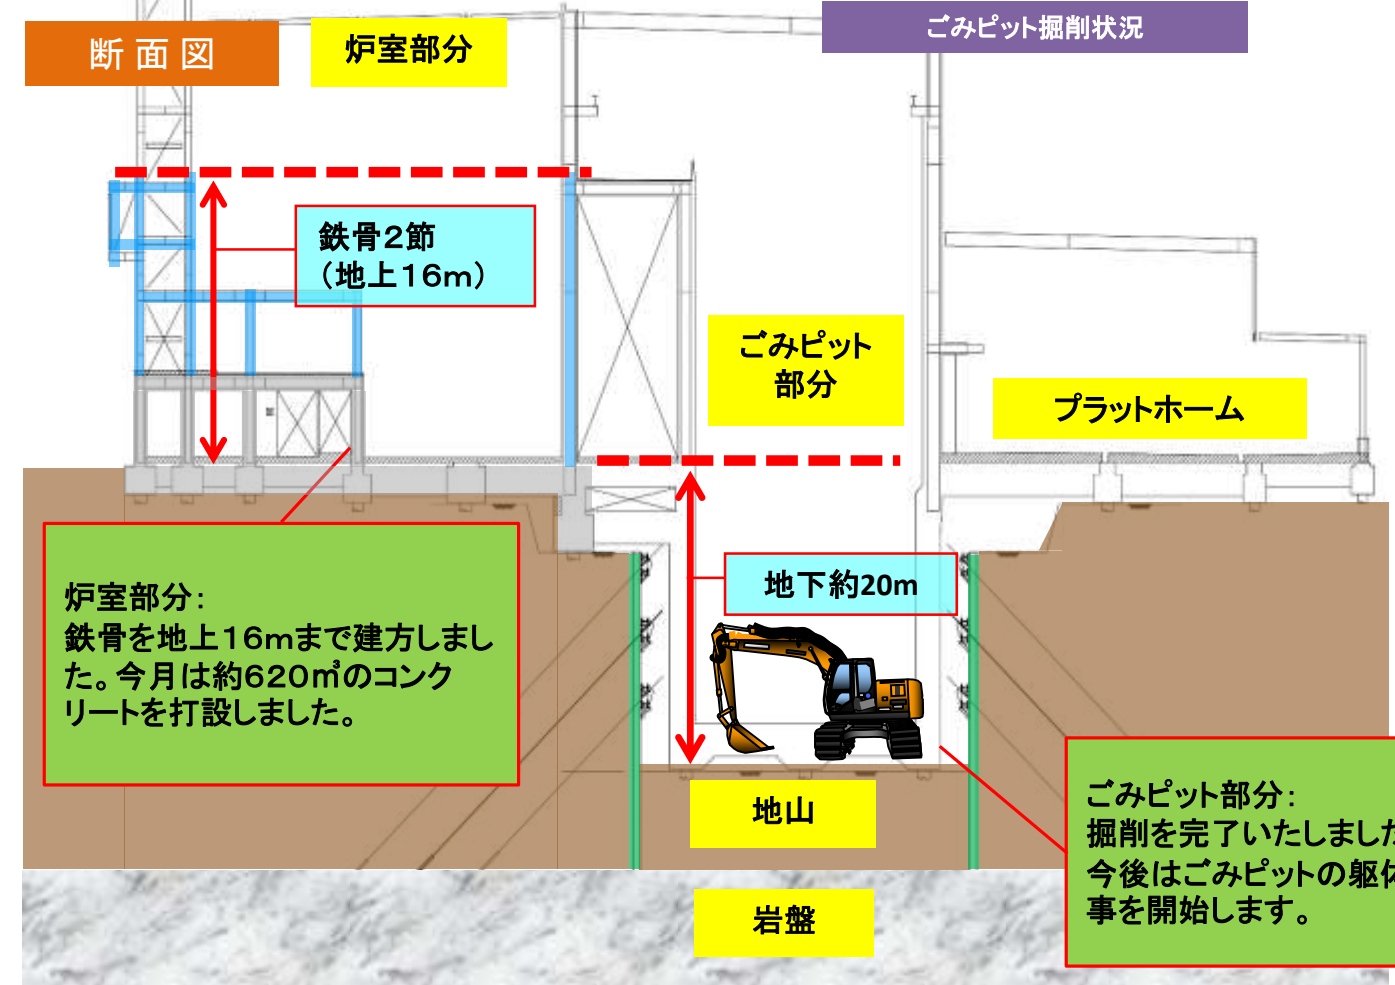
断面図

炉室部分

ごみピット掘削状況

鉄骨2節
（地上16m）

ごみピット
部分

プラットホーム

地下約20m

炉室部分：
鉄骨を地上16mまで建方しました。今月は約620㎥のコンクリートを打設しました。

地山

岩盤

ごみピット部分：
掘削を完了いたしまし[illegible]
今後はごみピットの躯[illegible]
事を開始します。